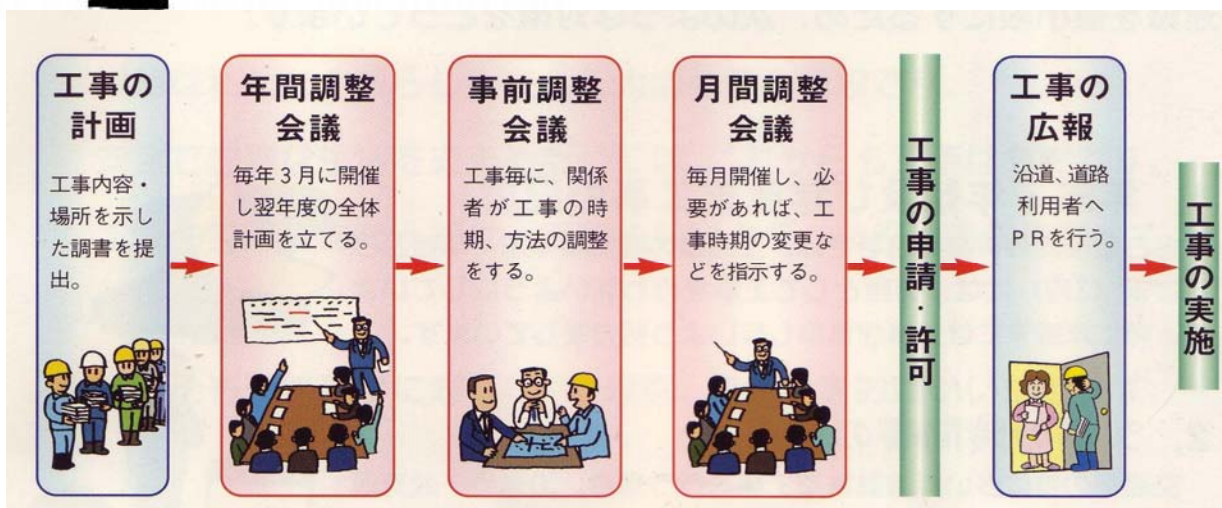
工事の計画

工事内容・場所を示した調書を提出。

年間調整会議

毎年３月に開催し翌年度の全体計画を立てる。

事前調整会議

工事毎に、関係者が工事の時期、方法の調整をする。

月間調整会議

毎月開催し、必要があれば、工事時期の変更などを指示する。

工事の申請・許可

工事の広報

沿道、道路利用者へＰＲを行う。

工事の実施